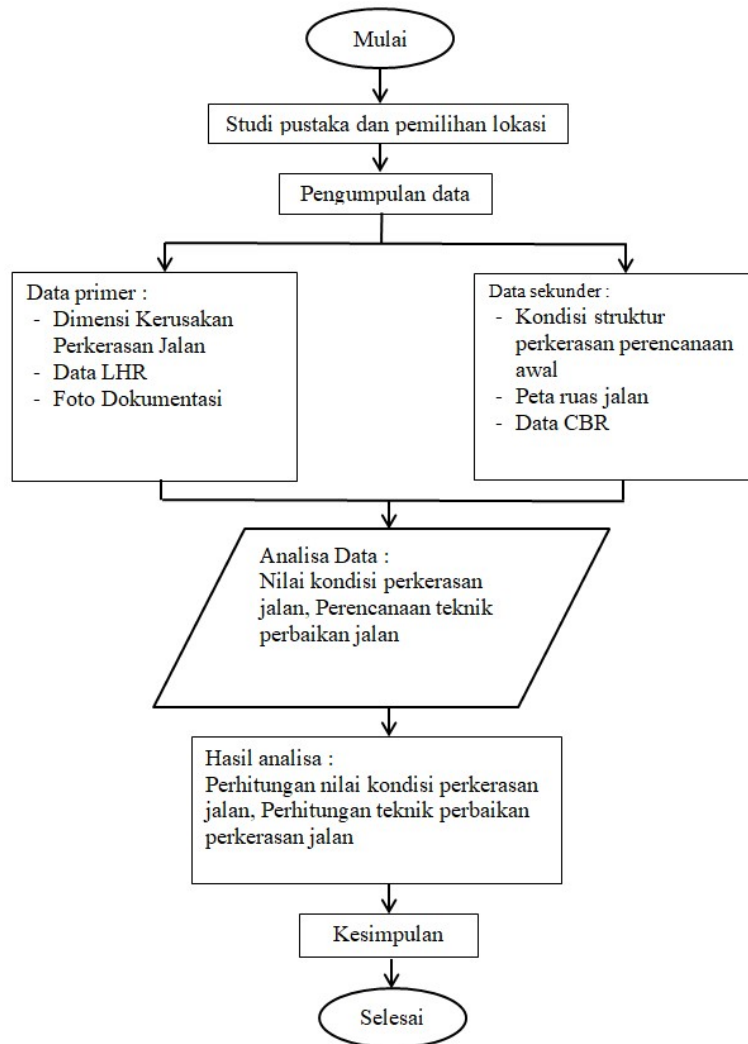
Mulai

Studi pustaka dan pemilihan lokasi

Pengumpulan data

Data primer :
- Dimensi Kerusakan Perkerasan Jalan
- Data LHR
- Foto Dokumentasi

Data sekunder :
- Kondisi struktur perkerasan perencanaan awal
- Peta ruas jalan
- Data CBR

Analisa Data :
Nilai kondisi perkerasan jalan, Perencanaan teknik perbaikan jalan

Hasil analisa :
Perhitungan nilai kondisi perkerasan jalan, Perhitungan teknik perbaikan perkerasan jalan

Kesimpulan

Selesai